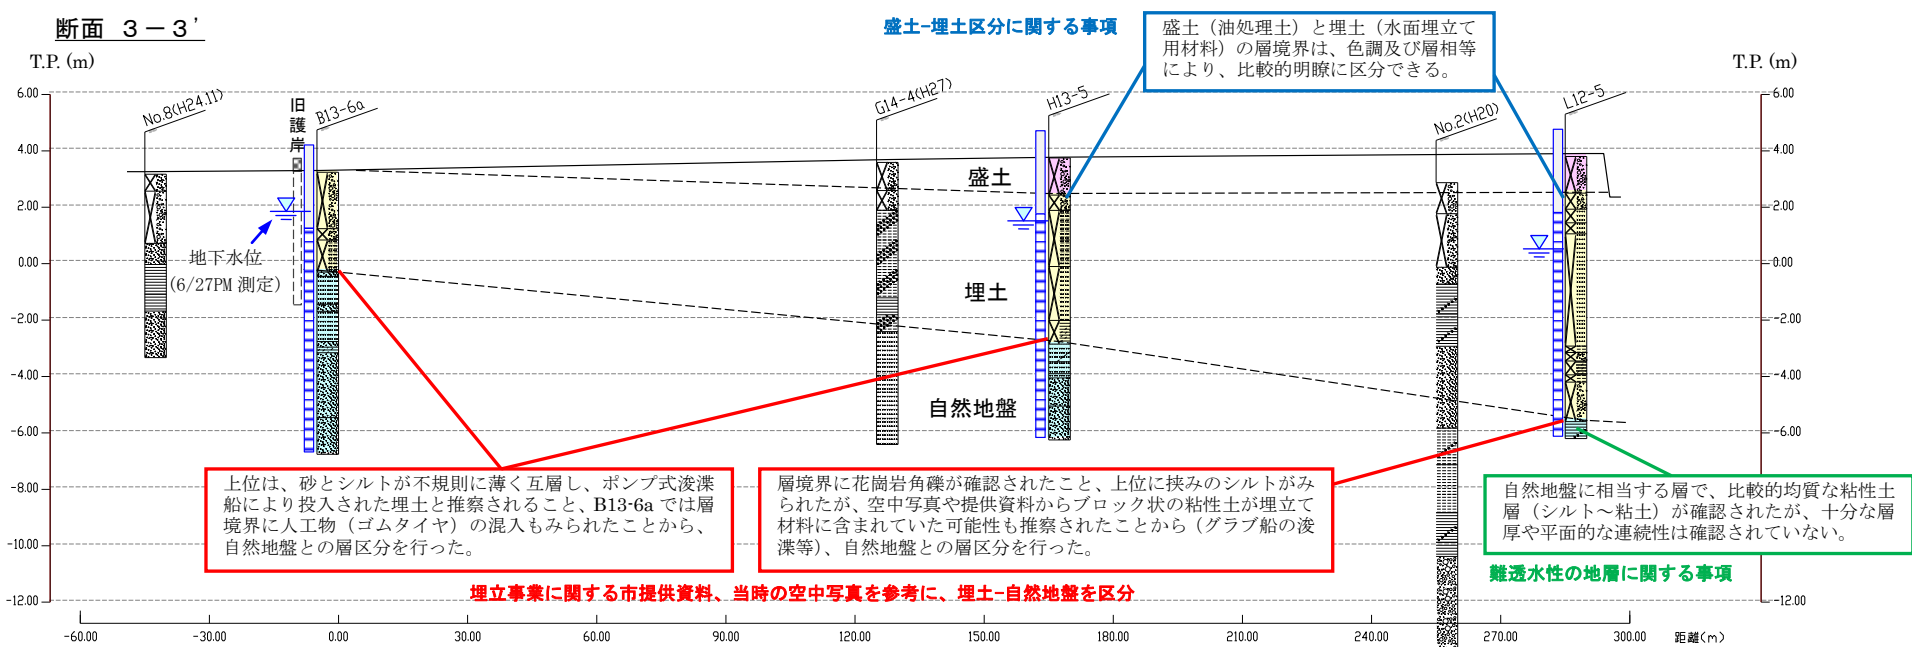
断面 3－3'

T.P. (m)

盛土-埋土区分に関する事項

盛土（油処理土）と埋土（水面埋立て用材料）の層境界は、色調及び層相等により、比較的明瞭に区分できる。

T.P. (m)

6.00
4.00
2.00
0.00
-2.00
-4.00
-6.00
-8.00
-10.00
-12.00

No.8(H24.11)

旧護岸

B13-6a

G14-4(H27)

H13-5

No.2(H20)

L12-5

盛土

地下水位 (6/27PM 測定)

埋土

自然地盤

上位は、砂とシルトが不規則に薄く互層し、ポンプ式浚渫船により投入された埋土と推察されること、B13-6a では層境界に人工物（ゴムタイヤ）の混入もみられたことから、自然地盤との層区分を行った。

層境界に花崗岩角礫が確認されたこと、上位に挟みのシルトがみられたが、空中写真や提供資料からブロック状の粘性土が埋立て材料に含まれていた可能性も推察されたことから（グラブ船の浚渫等）、自然地盤との層区分を行った。

自然地盤に相当する層で、比較的均質な粘性土層（シルト～粘土）が確認されたが、十分な層厚や平面的な連続性は確認されていない。

埋立事業に関する市提供資料、当時の空中写真を参考に、埋土-自然地盤を区分

難透水性の地層に関する事項

-60.00 -30.00 0.00 30.00 60.00 90.00 120.00 150.00 180.00 210.00 240.00 270.00 300.00 距離(m)